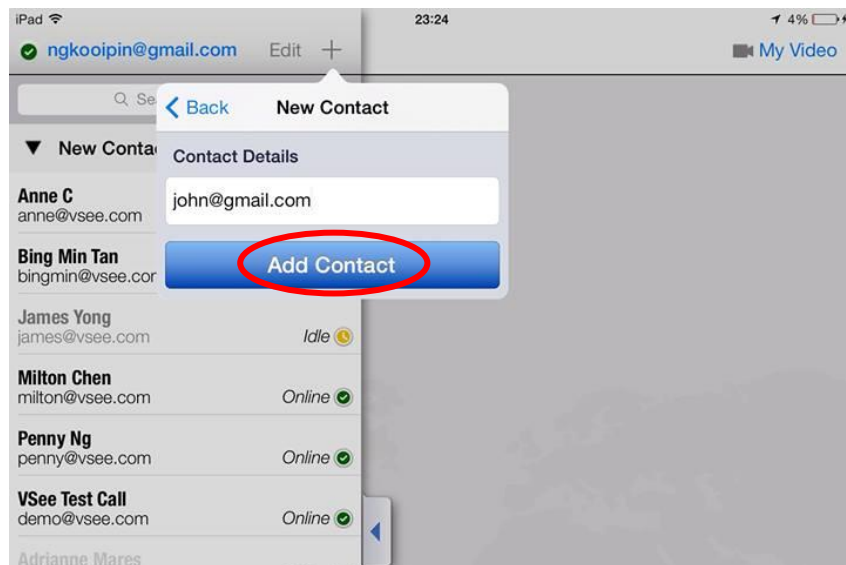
iPad
23:24
4%
ngkooipin@gmail.com Edit +
My Video
Se
Back New Contact
New Conta
Contact Details
john@gmail.com
Add Contact
Anne C
anne@vsee.com
Bing Min Tan
bingmin@vsee.cor
James Yong
james@vsee.com Idle
Milton Chen
milton@vsee.com Online
Penny Ng
penny@vsee.com Online
VSee Test Call
demo@vsee.com Online
Adrianne Mares